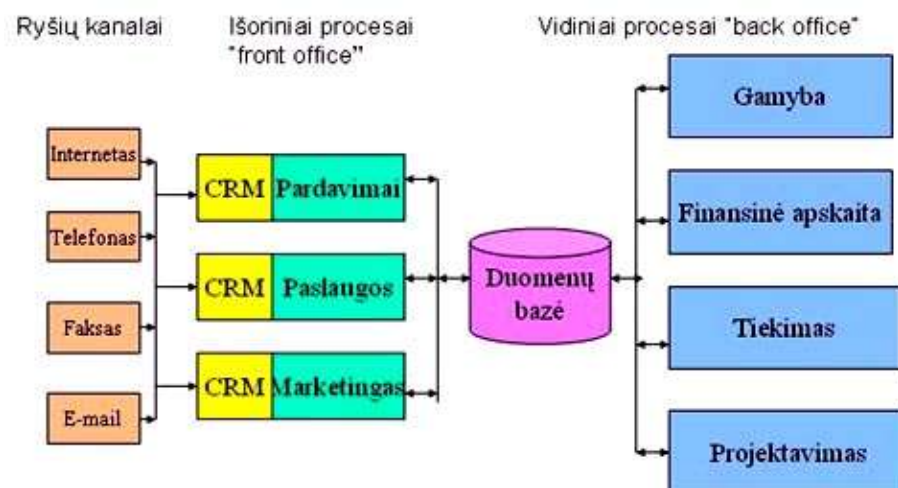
Ryšių kanalai

Išoriniai procesai "front office"

Vidiniai procesai "back office"

Internetas

Telefonas

Faksas

E-mail

CRM Pardavimai

CRM Paslaugos

CRM Marketingas

Duomenų bazė

Gamyba

Finansinė apskaita

Tiekimas

Projektavimas